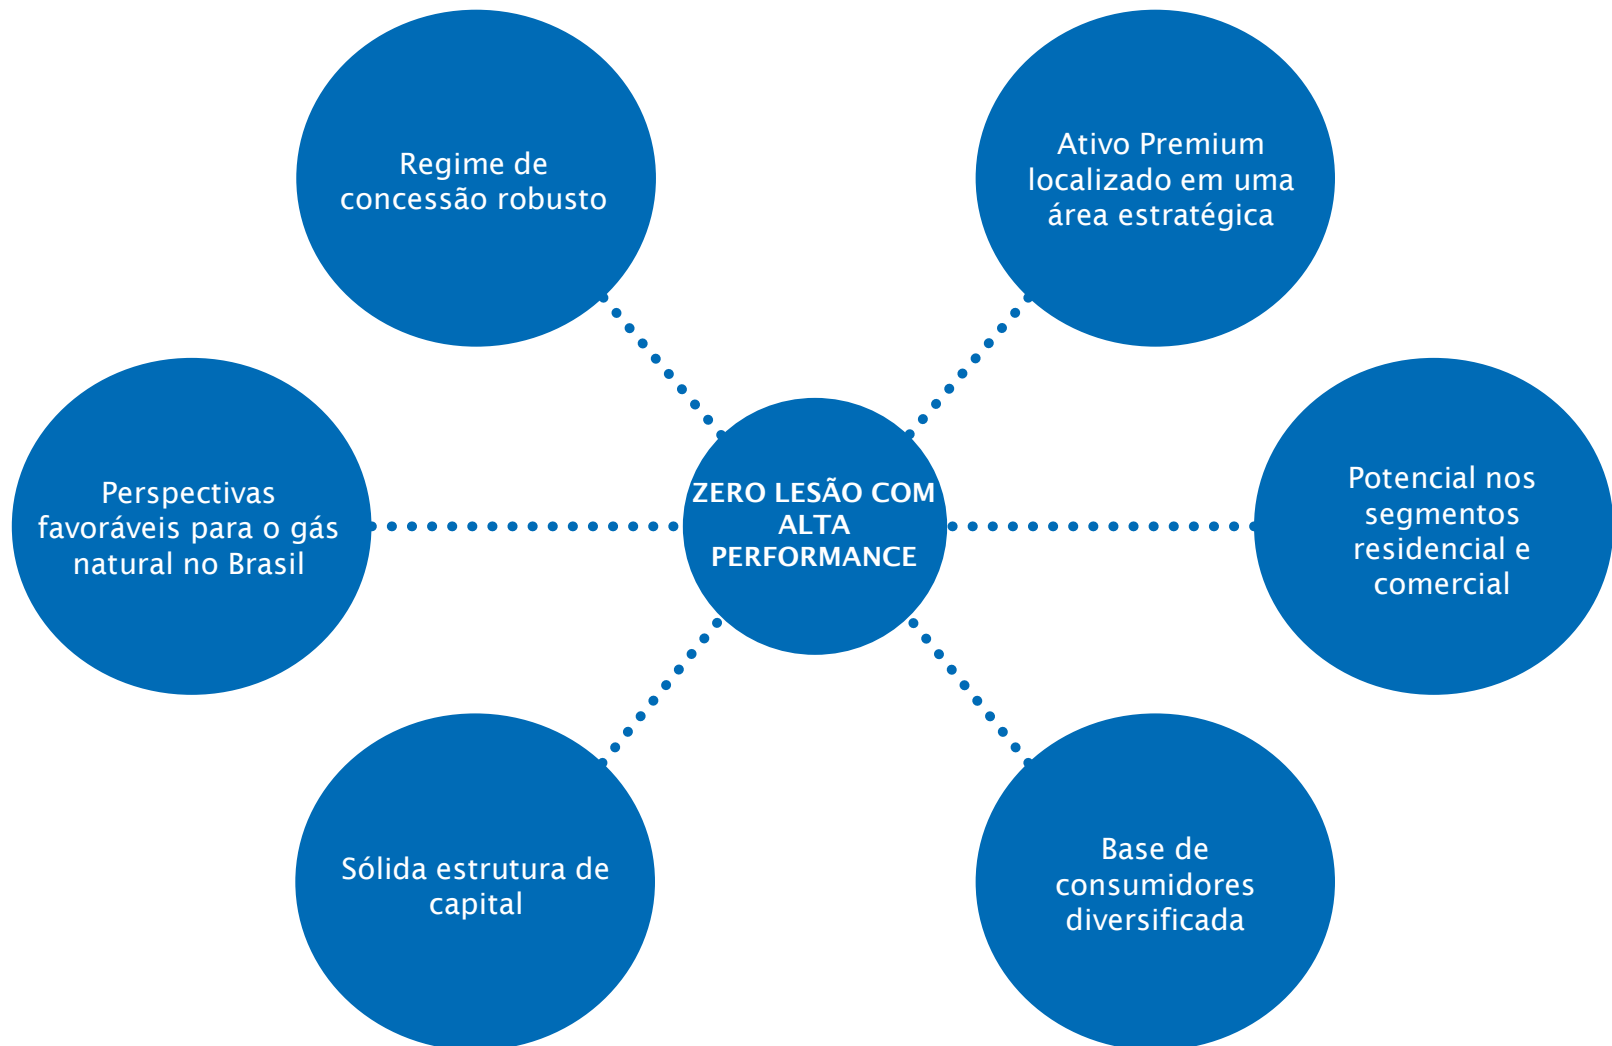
Regime de concessão robusto

Ativo Premium localizado em uma área estratégica

Perspectivas favoráveis para o gás natural no Brasil

ZERO LESÃO COM ALTA PERFORMANCE

Potencial nos segmentos residencial e comercial

Sólida estrutura de capital

Base de consumidores diversificada